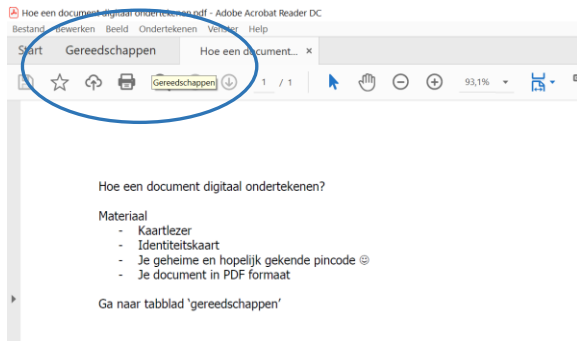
Hoe een document digitaal ondertekenen.pdf - Adobe Acrobat Reader DC
Bestand Bewerken Beeld Ondertekenen Venster Help
Start Gereedschappen Hoe een document... ×
Gereedschappen 1 / 1 93,1%

Hoe een document digitaal ondertekenen?

Materiaal
- Kaartlezer
- Identiteitskaart
- Je geheime en hopelijk gekende pincode ☺
- Je document in PDF formaat

Ga naar tabblad 'gereedschappen'